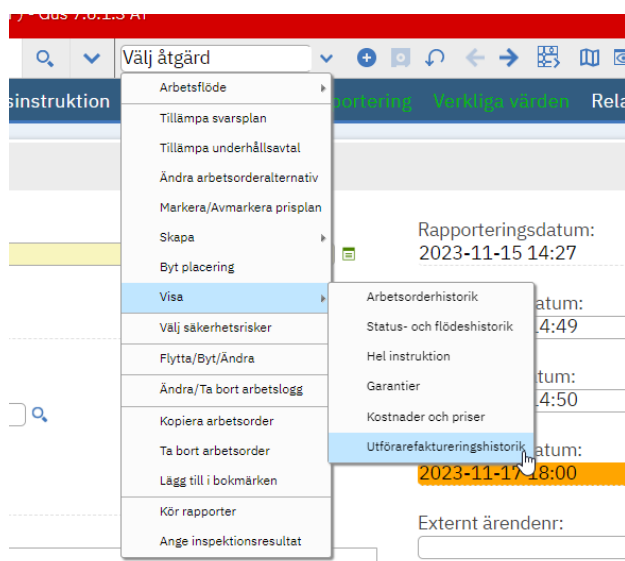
r ) - Gus 7.6.1.3 AT

Välj åtgärd

sinstruktion

pportering Verkliga värden Rela

Arbetsflöde
Tillämpa svarsplan
Tillämpa underhållsavtal
Ändra arbetsorderalternativ
Markera/Avmarkera prisplan
Skapa
Byt placering
Visa
Välj säkerhetsrisker
Flytta/Byt/Ändra
Ändra/Ta bort arbetslogg
Kopiera arbetsorder
Ta bort arbetsorder
Lägg till i bokmärken
Kör rapporter
Ange inspektionsresultat

Arbetsorderhistorik
Status- och flödeshistorik
Hel instruktion
Garantier
Kostnader och priser
Utförarefaktureringshistorik

Rapporteringsdatum:
2023-11-15 14:27

atum:
4:49

tum:
4:50

datum:
2023-11-17 18:00

Externt ärendenr: